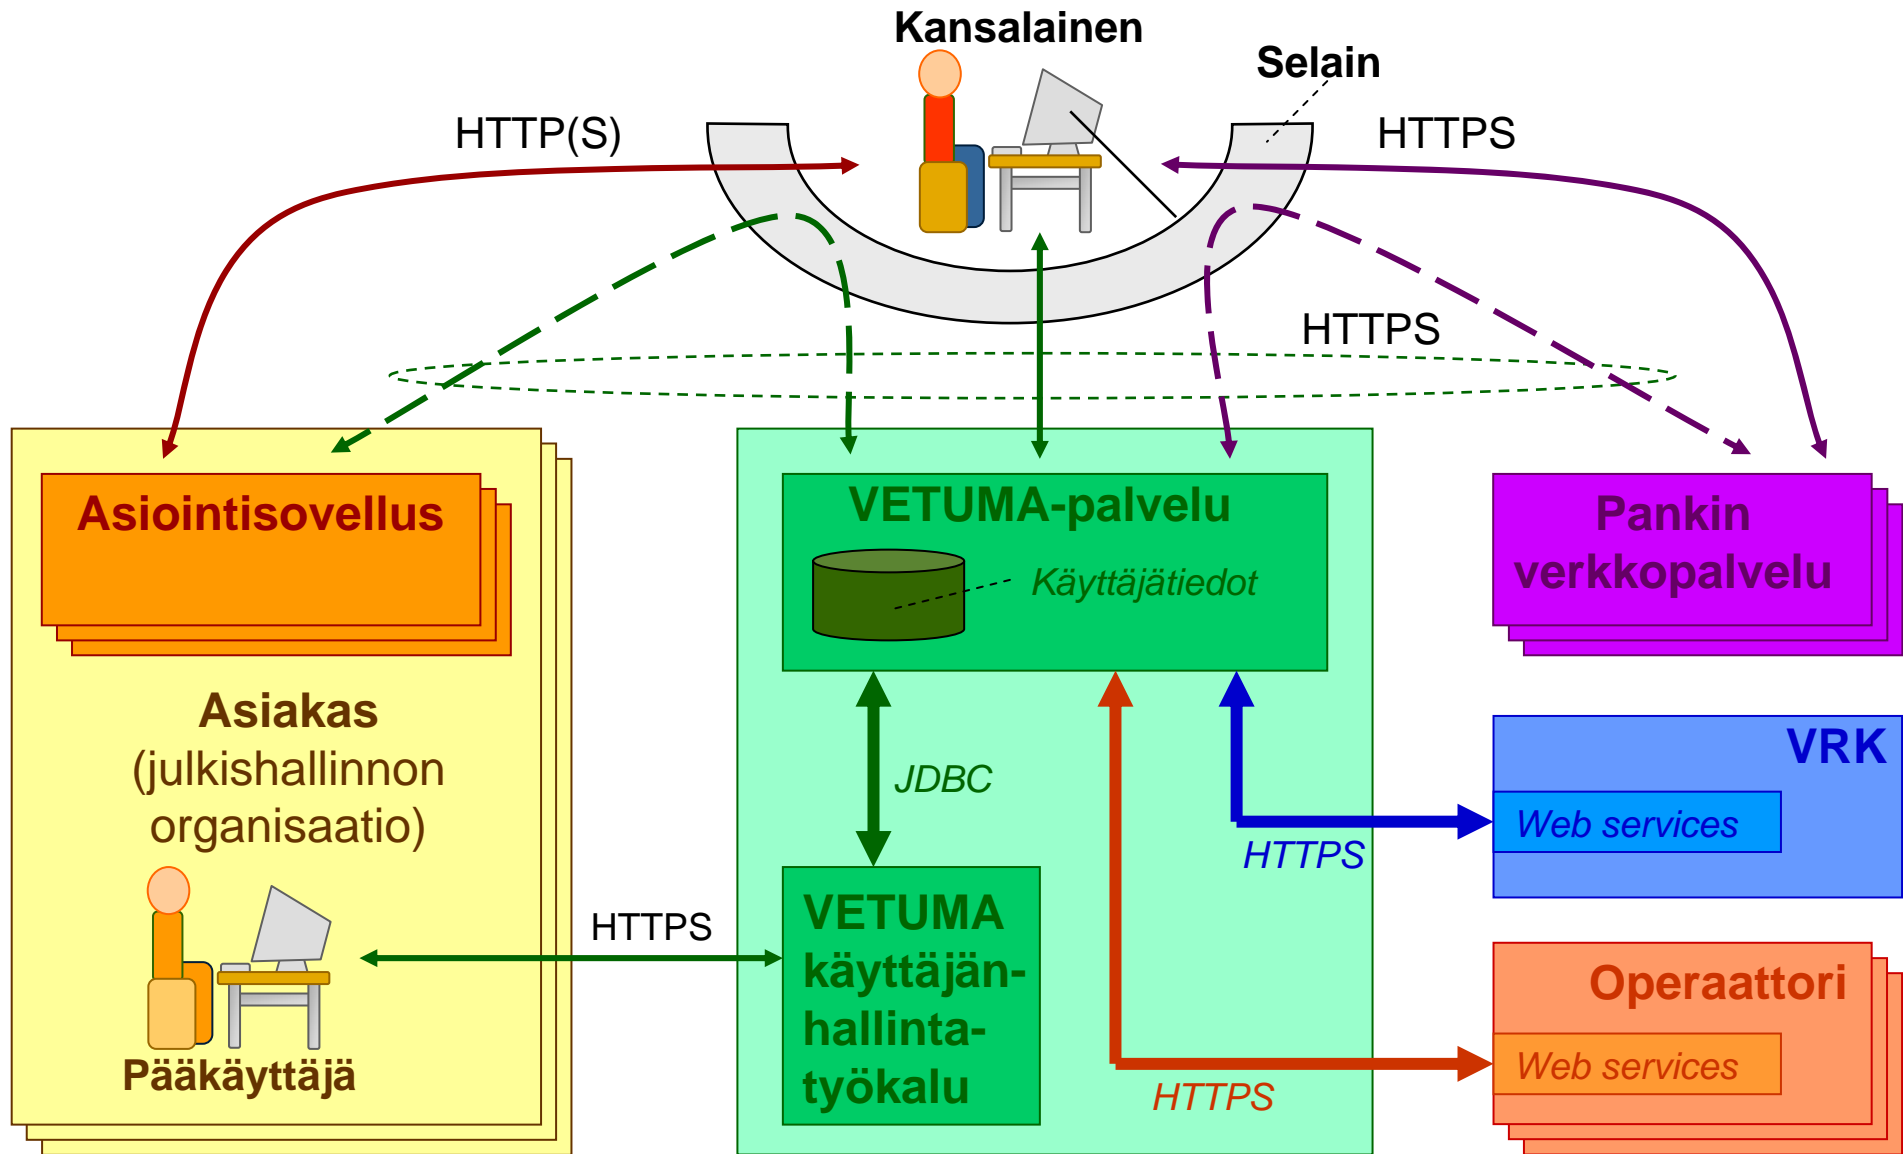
Kansalainen

Selain

HTTP(S)

HTTPS

HTTPS

Asiointisovellus

Asiakas (julkishallinnon organisaatio)

Pääkäyttäjä

HTTPS

VETUMA-palvelu

Käyttäjätiedot

JDBC

VETUMA käyttäjänhallintatyökalu

Pankin verkkopalvelu

VRK

Web services

HTTPS

Operaattori

Web services

HTTPS